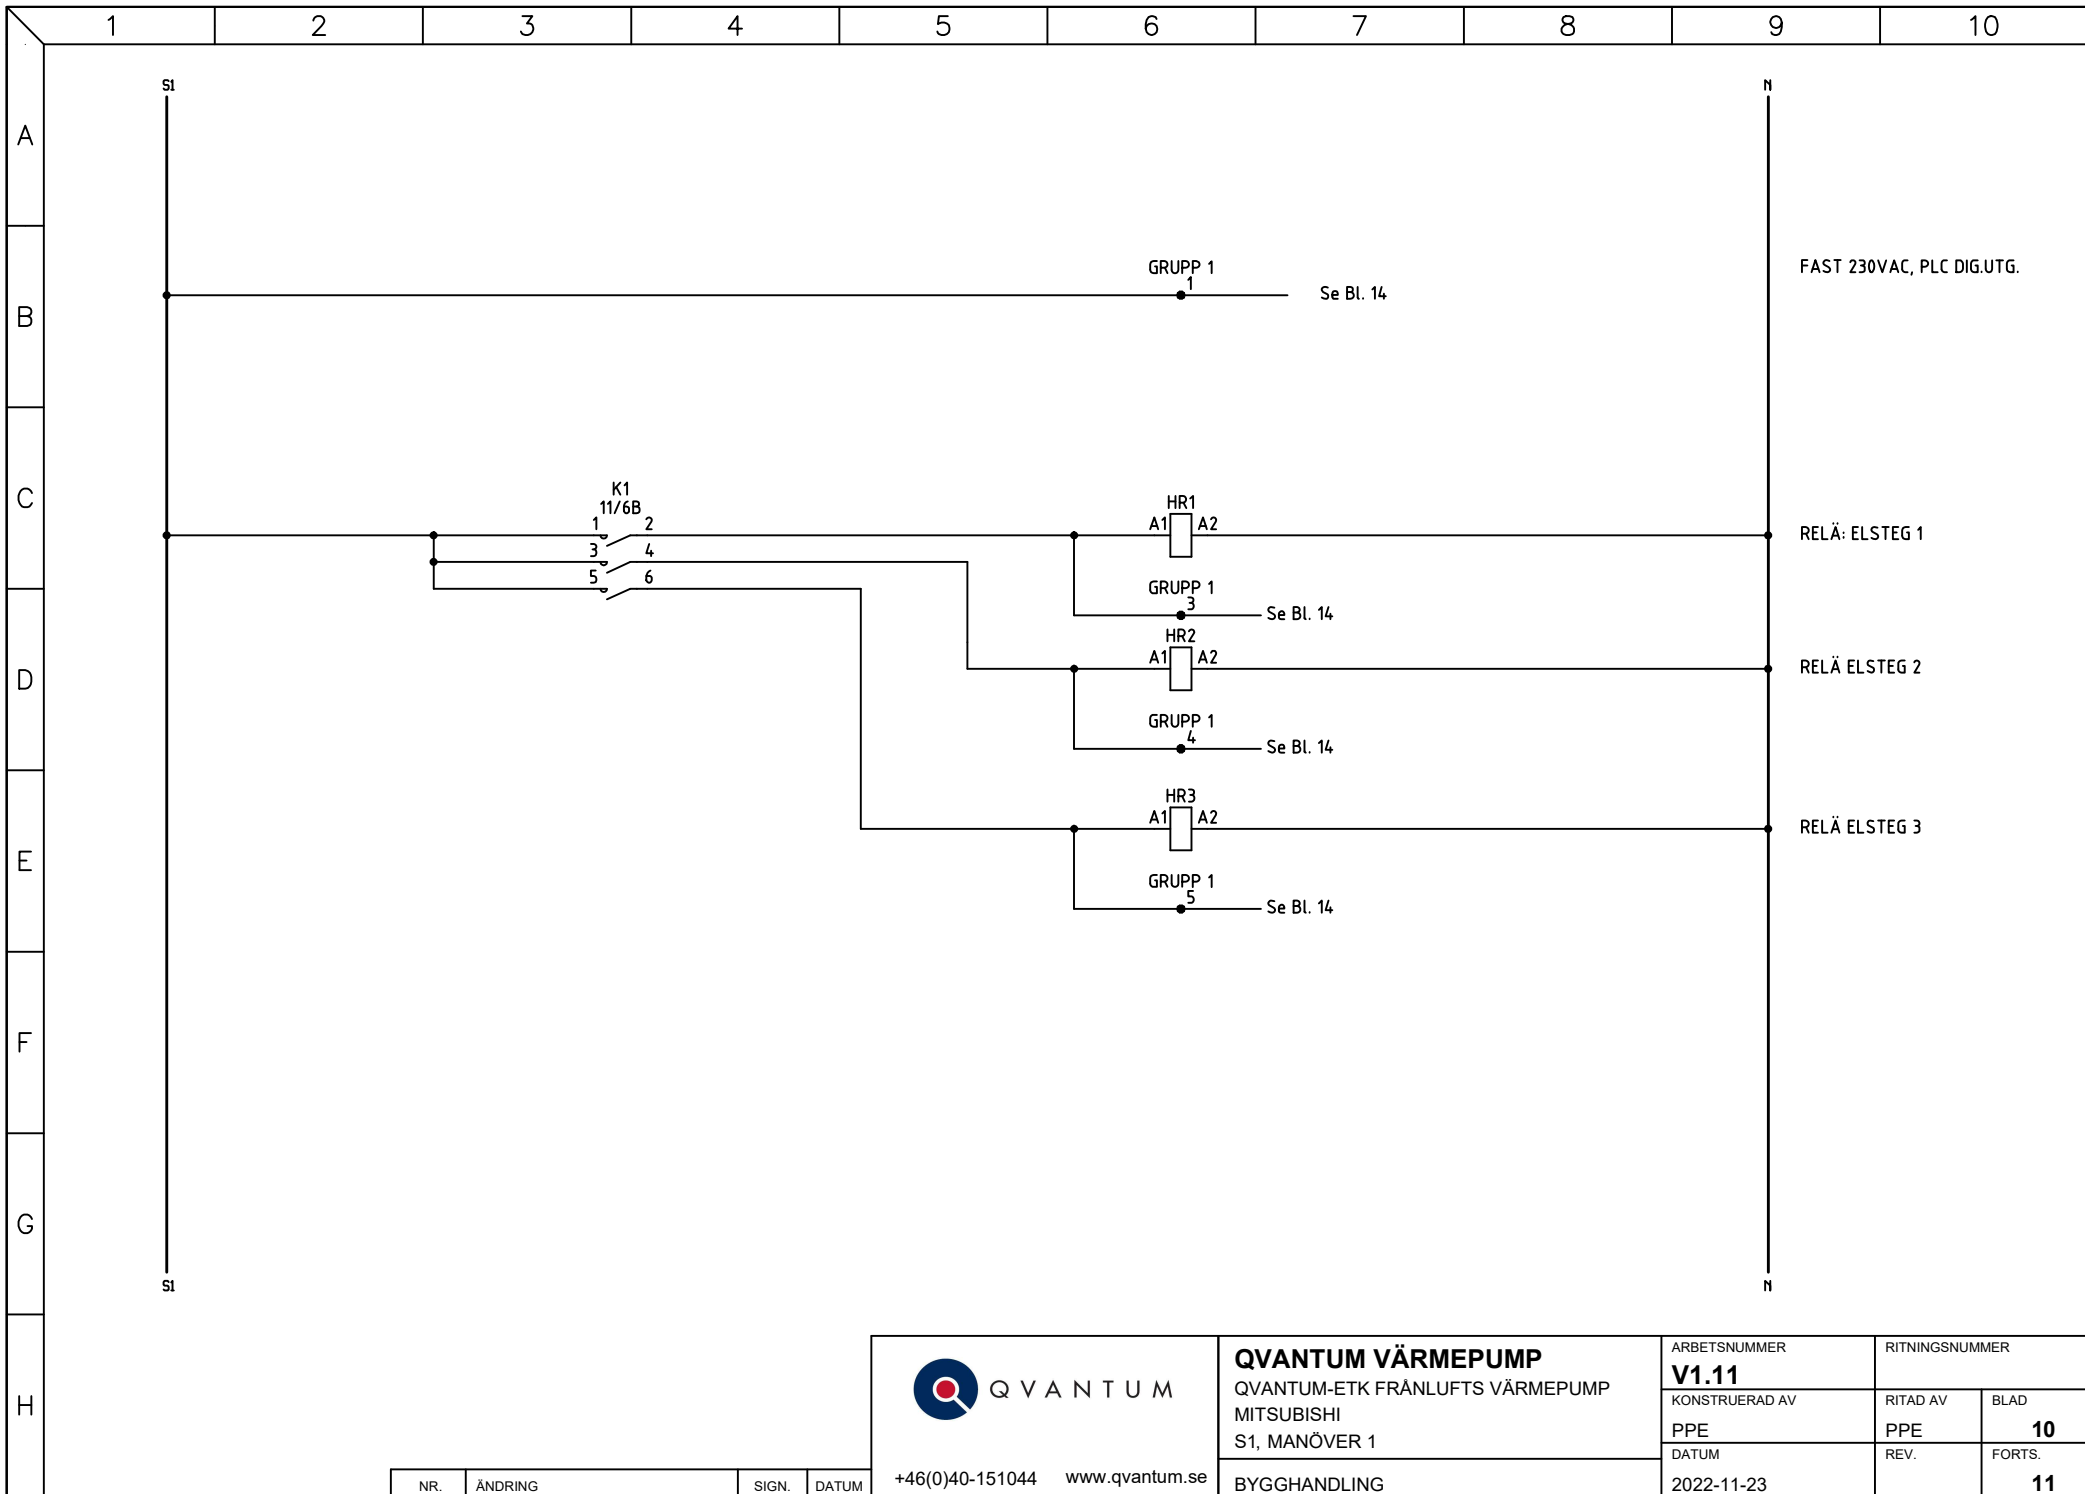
1 2 3 4 5 6 7 8 9 10

A B C D E F G H

S1

N

GRUPP 1
1
Se Bl. 14

FAST 230VAC, PLC DIG.UTG.

K1
11/6B
1 2
3 4
5 6

HR1
A1 A2

RELÄ: ELSTEG 1

GRUPP 1
3
Se Bl. 14

HR2
A1 A2

RELÄ ELSTEG 2

GRUPP 1
4
Se Bl. 14

HR3
A1 A2

RELÄ ELSTEG 3

GRUPP 1
5
Se Bl. 14

S1

N

QVANTUM

+46(0)40-151044 www.qvantum.se

QVANTUM VÄRMEPUMP
QVANTUM-ETK FRÅNLUFTS VÄRMEPUMP
MITSUBISHI
S1, MANÖVER 1

BYGGHANDLING

| ARBETSNUMMER | RITNINGSNUMMER | |
|---|---|---|
| V1.11 | | |
| KONSTRUERAD AV | RITAD AV | BLAD |
| PPE | PPE | 10 |
| DATUM | REV. | FORTS. |
| 2022-11-23 | | 11 |

| NR. | ÄNDRING | SIGN. | DATUM |
|---|---|---|---|